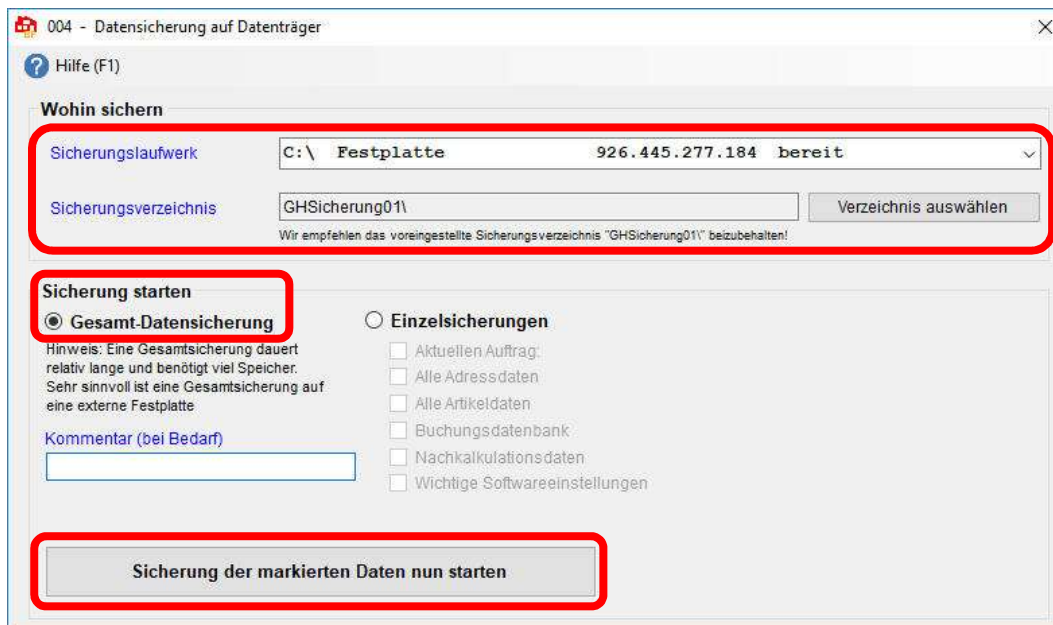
004 - Datensicherung auf Datenträger

Hilfe (F1)

Wohin sichern

Sicherungslaufwerk
C:\ Festplatte 926.445.277.184 bereit

Sicherungsverzeichnis
GHSicherung01\
Verzeichnis auswählen

Wir empfehlen das voreingestellte Sicherungsverzeichnis "GHSicherung01\" beizubehalten!

Sicherung starten

Gesamt-Datensicherung

Hinweis: Eine Gesamtsicherung dauert relativ lange und benötigt viel Speicher. Sehr sinnvoll ist eine Gesamtsicherung auf eine externe Festplatte

Kommentar (bei Bedarf)

Einzelsicherungen

Aktuellen Auftrag:
Alle Adressdaten
Alle Artikeldaten
Buchungsdatenbank
Nachkalkulationsdaten
Wichtige Softwareeinstellungen

Sicherung der markierten Daten nun starten